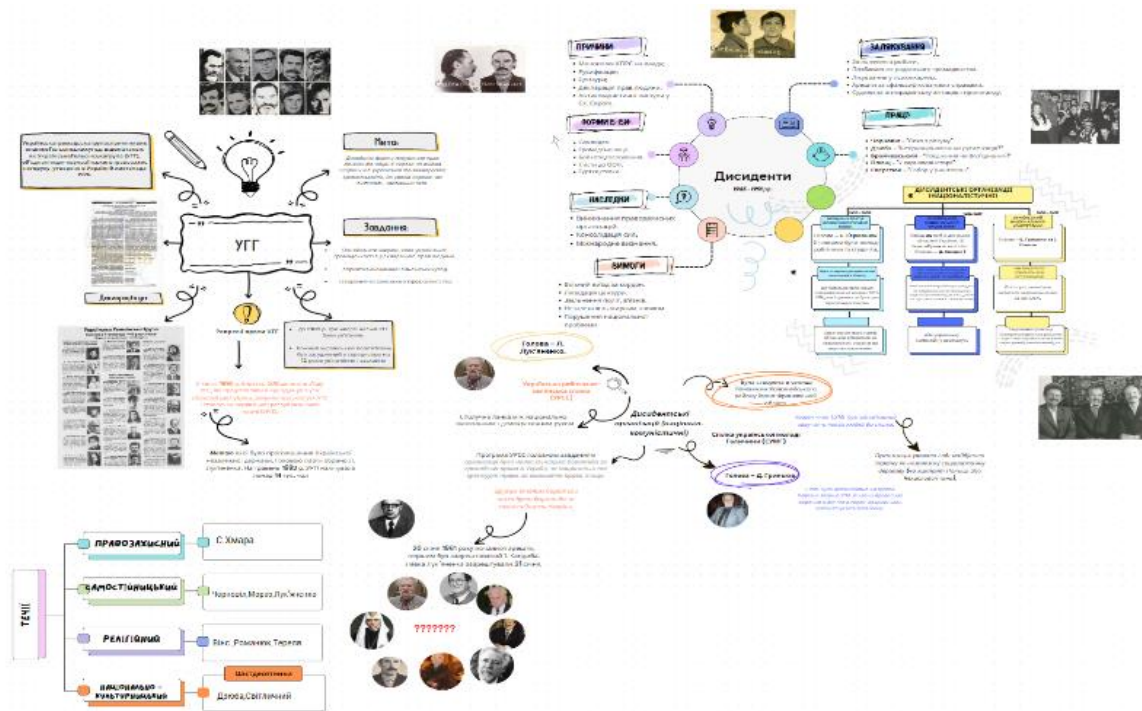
Мета

УГГ

Завдання

Декларація

Ревізія думка УГГ

ПРИЧИНИ

ЗАЛИКУВАННЯ

ФОРМИ

НАСЛІДКИ

ВИМОГИ

ПРАЦІ

Дисиденти

ДИСИДЕНТСЬКІ ОРГАНІЗАЦІЇ

Голова – Л. Лук'яненко.

Українська робітничо-селянська спілка (УРСС)

Дисидентські організації

Голова – Д. Гриньків

??????

ТЕЧІЇ

ПРАВОЗАХИСНИЙ

С. Хмара

САМОСТІЙНИЦЬКИЙ

Чорновіл, Мороз, Лук'яненко

РЕЛІГІЙНИЙ

Вінс, Романюк, Тереля

НАЦІОНАЛЬНО-КУЛЬТУРНИЦЬКИЙ

Шістдесятники

Дзюба, Світличний

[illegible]